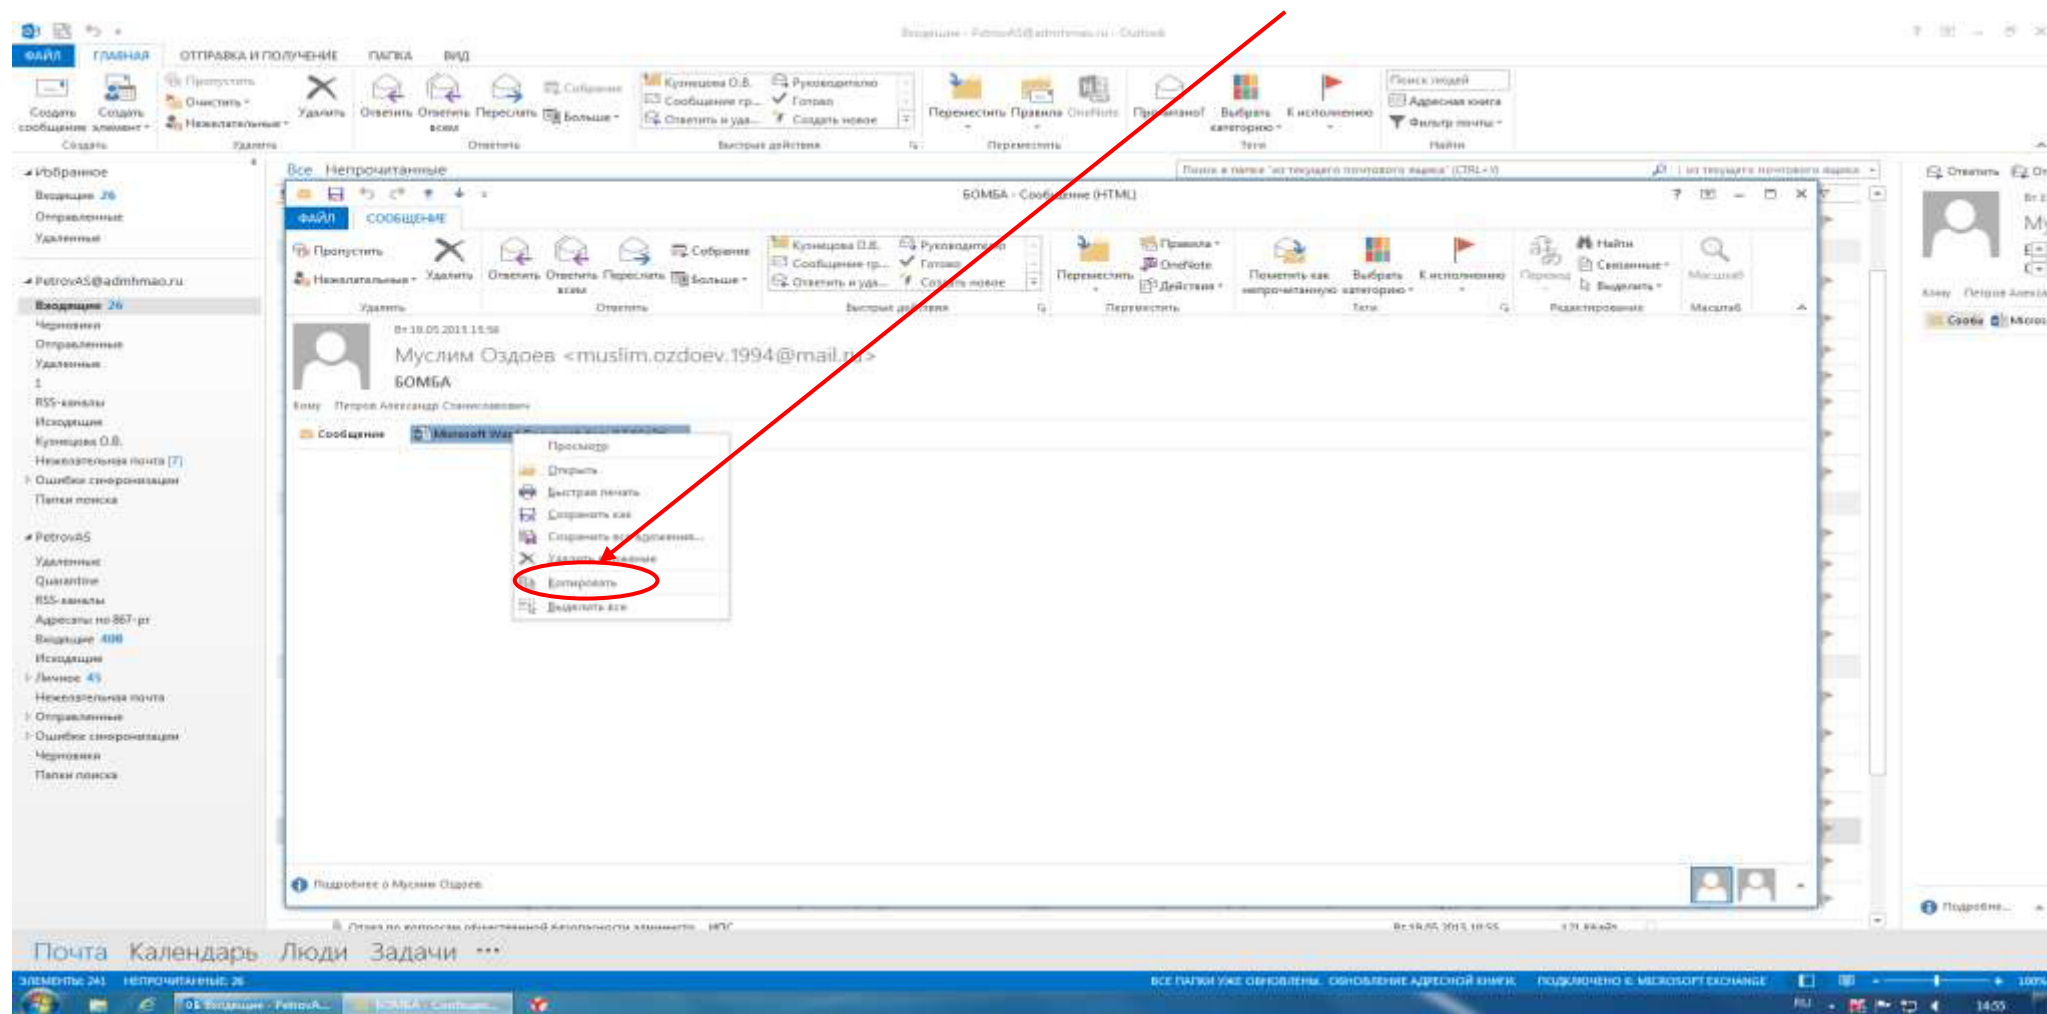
ФАЙЛ ГЛАВНАЯ ОТПРАВКА И ПОЛУЧЕНИЕ ПАПКА ВИД

Создать сообщение Создать элемент
Создать
Пропустить Очистить Нежелательные
Удалить
Удалить
Ответить Ответить всем Переслать Собрание Больше
Ответить
Кузнецова О.В. Сообщение гр... Ответить и уда... Руководителю Готово Создать новое
Быстрые действия
Переместить Правила OneNote
Переместить
Прочитано/ Выбрать категорию К исполнению
Теги
Поиск людей Адресная книга Фильтр почты
Найти

Избранное
Входящие 26
Отправленные
Удаленные

PetrovAS@admhmao.ru
Входящие 26
Черновики
Отправленные
Удаленные
1
RSS-каналы
Исходящие
Кузнецова О.В.
Нежелательная почта [7]
Ошибки синхронизации
Папки поиска

PetrovAS
Удаленные
Quarantine
RSS-каналы
Адресаты по 867-рг
Входящие 408
Исходящие
Личное 45
Нежелательная почта
Отправленные
Ошибки синхронизации
Черновики
Папки поиска

Все Непрочитанные

БОМБА - Сообщение (HTML)
ФАЙЛ СООБЩЕНИЕ
Пропустить Нежелательные Удалить
Удалить
Ответить Ответить всем Переслать Собрание Больше
Ответить
Кузнецова О.В. Сообщение гр... Ответить и уда... Руководителю Готово Создать новое
Быстрые действия
Переместить Правила OneNote Действия
Переместить
Пометить как непрочитанное Выбрать категорию К исполнению
Теги
Перевод Найти Связанные Выделить
Редактирование
Масштаб
Масштаб

Вт 19.05.2015 15:58
Муслим Оздоев <muslim.ozdoev.1994@mail.ru>
БОМБА
Кому Петров Александр Станиславович
Сообщение Microsoft Wor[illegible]

Просмотр
Открыть
Быстрая печать
Сохранить как
Сохранить все вложения...
Удалить вложение
Копировать
Выделить все

Подробнее о Муслим Оздоев

Ответить
Кому Петров Алекса
Свойства Micros
Подробнее...

Почта Календарь Люди Задачи ···

ЭЛЕМЕНТЫ: 241 НЕПРОЧИТАННЫЕ: 26
ВСЕ ПАПКИ УЖЕ ОБНОВЛЕНЫ. ОБНОВЛЕНИЕ АДРЕСНОЙ КНИГИ. ПОДКЛЮЧЕНО К MICROSOFT EXCHANGE 100%

Входящие - PetrovA... БОМБА - Сообщени...
RU 14:55